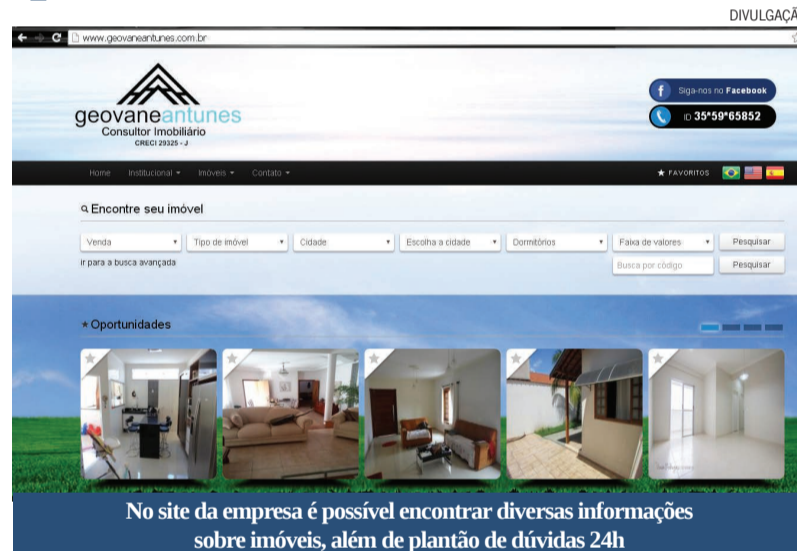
DIVULGAÇÃ

www.geovaneantunes.com.br

geovaneantunes
Consultor Imobiliário
CRECI 29325 - J

Siga-nos no Facebook
ID 35*59*65852

Home Institucional Imóveis Contato

FAVORITOS

Encontre seu imóvel

Venda
Tipo de imóvel
Cidade
Escolha a cidade
Dormitórios
Faixa de valores
Pesquisar

ir para a busca avançada

Busca por código
Pesquisar

Oportunidades

No site da empresa é possível encontrar diversas informações sobre imóveis, além de plantão de dúvidas 24h